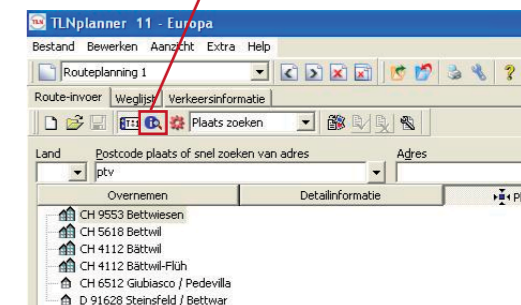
TLNplanner 11 - Europa
Bestand Bewerken Aanzicht Extra Help
Routeplanning 1
Route-invoer Weglijst Verkeersinformatie
Plaats zoeken
Land
Postcode plaats of snel zoeken van adres
Adres
ptv
Overnemen
Detailinformatie
Pl
CH 9553 Bettwiesen
CH 5618 Bettwil
CH 4112 Bättwil
CH 4112 Bättwil-Flüh
CH 6512 Giubiasco / Pedevilla
D 91628 Steinsfeld / Bettwar